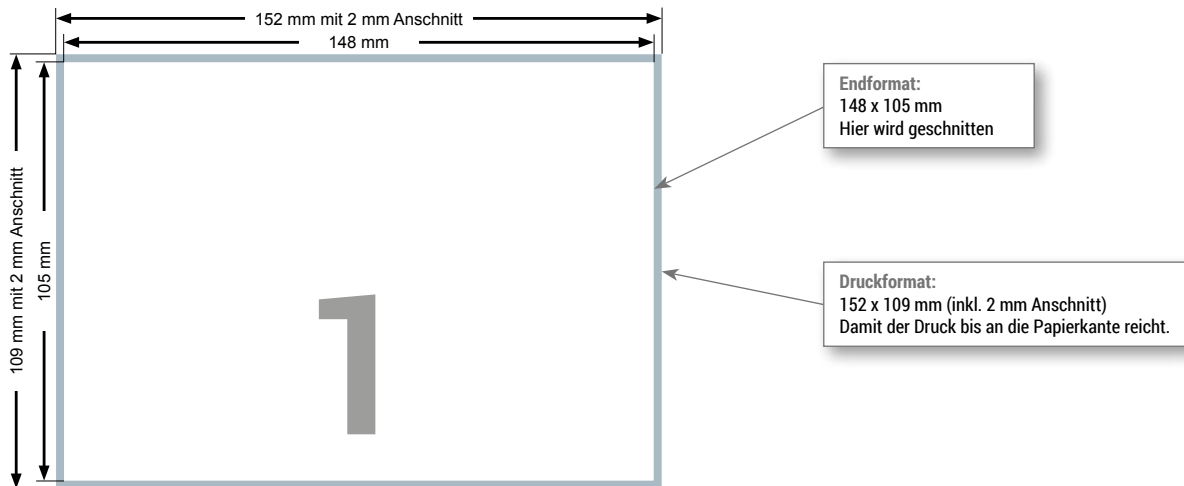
152 mm mit 2 mm Anschnitt

148 mm

109 mm mit 2 mm Anschnitt

105 mm

1

Endformat:
148 x 105 mm
Hier wird geschnitten

Druckformat:
152 x 109 mm (inkl. 2 mm Anschnitt)
Damit der Druck bis an die Papierkante reicht.